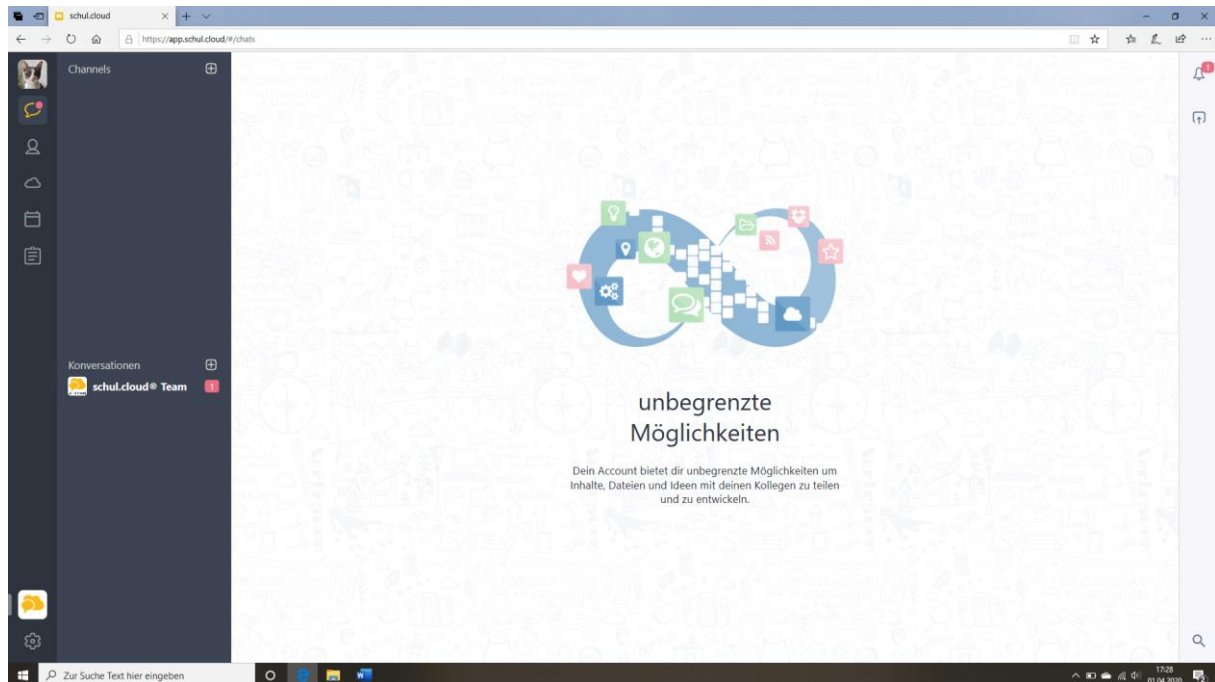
schul.cloud

https://app.schul.cloud/#/chats

Channels

Konversationen

schul.cloud® Team 1

unbegrenzte Möglichkeiten

Dein Account bietet dir unbegrenzte Möglichkeiten um Inhalte, Dateien und Ideen mit deinen Kollegen zu teilen und zu entwickeln.

Zur Suche Text hier eingeben

17:28
01.04.2020